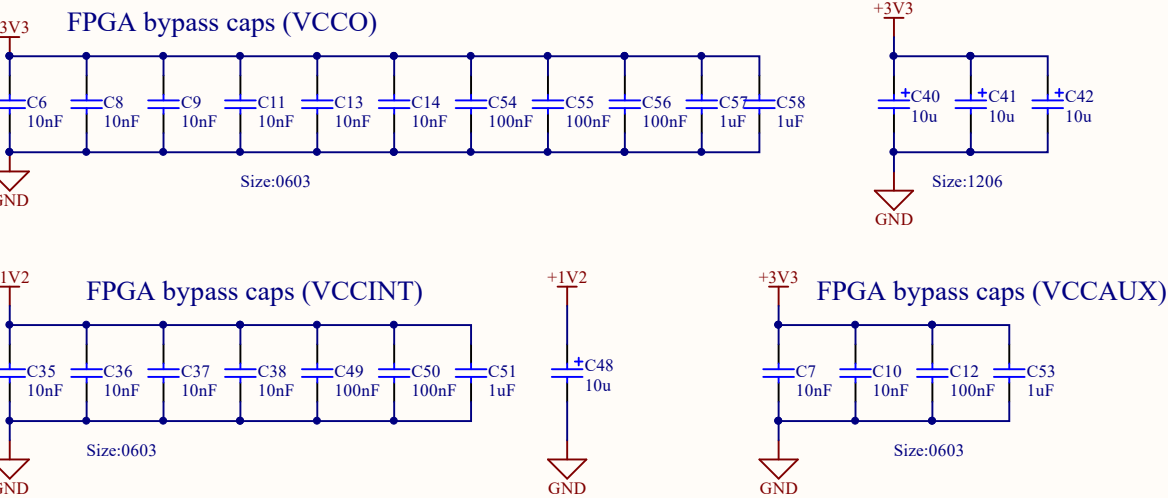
3V3
FPGA bypass caps (VCCO)
C6
10nF
C8
10nF
C9
10nF
C11
10nF
C13
10nF
C14
10nF
C54
100nF
C55
100nF
C56
100nF
C57
1uF
C58
1uF
Size:0603
GND

+3V3
C40
10u
C41
10u
C42
10u
Size:1206
GND

1V2
FPGA bypass caps (VCCINT)
C35
10nF
C36
10nF
C37
10nF
C38
10nF
C49
100nF
C50
100nF
C51
1uF
Size:0603
GND

+1V2
C48
10u
GND

+3V3
FPGA bypass caps (VCCAUX)
C7
10nF
C10
10nF
C12
100nF
C53
1uF
Size:0603
GND